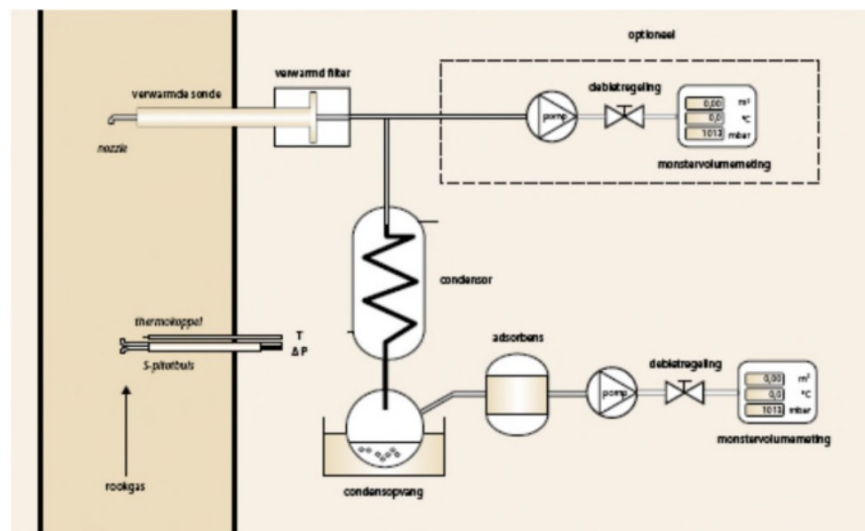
optioneel

verwarmde sonde

verwarmd filter

debietregeling

pomp

0,00 m³

0,0 °C

1013 mbar

monstervolumemeting

nozzle

condensor

thermokoppel

T

ΔP

S-pitotbuis

adsorbens

pomp

debietregeling

0,00 m³

0,0 °C

1013 mbar

monstervolumemeting

rookgas

condensopvang